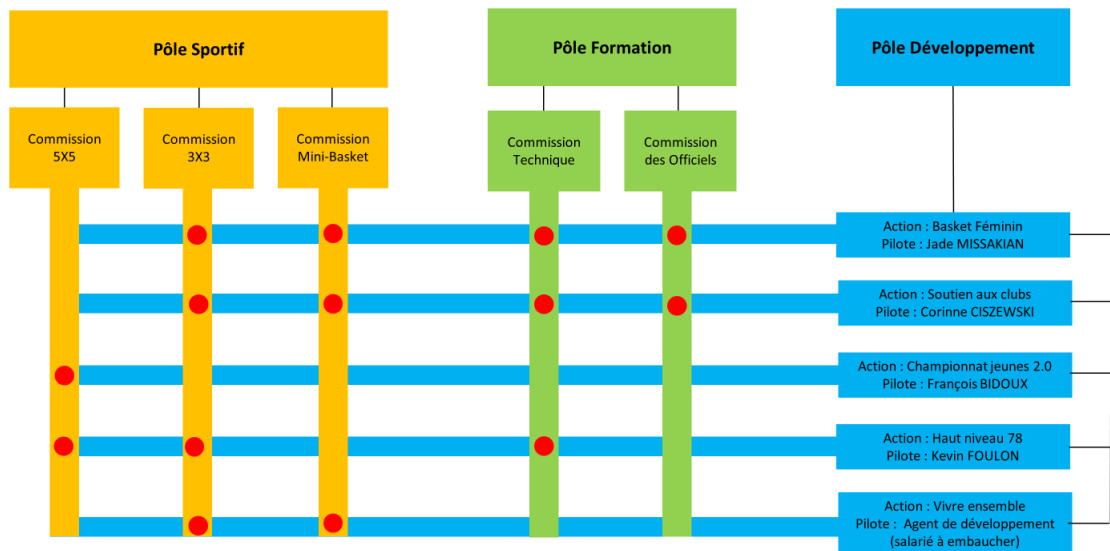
Pôle Sportif

Pôle Formation

Pôle Développement

Commission 5X5

Commission 3X3

Commission Mini-Basket

Commission Technique

Commission des Officiels

Action : Basket Féminin
Pilote : Jade MISSAKIAN

Action : Soutien aux clubs
Pilote : Corinne CISZEWSKI

Action : Championnat jeunes 2.0
Pilote : François BIDOUX

Action : Haut niveau 78
Pilote : Kevin FOULON

Action : Vivre ensemble
Pilote : Agent de développement (salarié à embaucher)